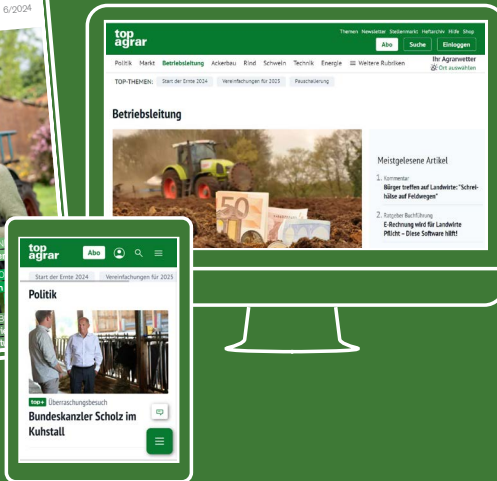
6/2024

top agrar

Themen Newsletter Stellenmarkt Heftarchiv Hilfe Shop

Abo Suche Einloggen

Politik Markt Betriebsleitung Ackerbau Rind Schwein Technik Energie ☰ Weitere Rubriken

Ihr Agrarwetter
Ort auswählen

TOP-THEMEN: Start der Ernte 2024 Vereinfachungen für 2025 Pauschalierung

Betriebsleitung

50

Meistgelesene Artikel

1. Kommentar
Bürger treffen auf Landwirte: "Schreihälse auf Feldwegen"

2. Ratgeber Buchführung
E-Rechnung wird für Landwirte Pflicht – Diese Software hilft!

top agrar

Abo

Start der Ernte 2024 Vereinfachungen für 2025

Politik

top+ Überraschungsbesuch

Bundeskanzler Scholz im Kuhstall